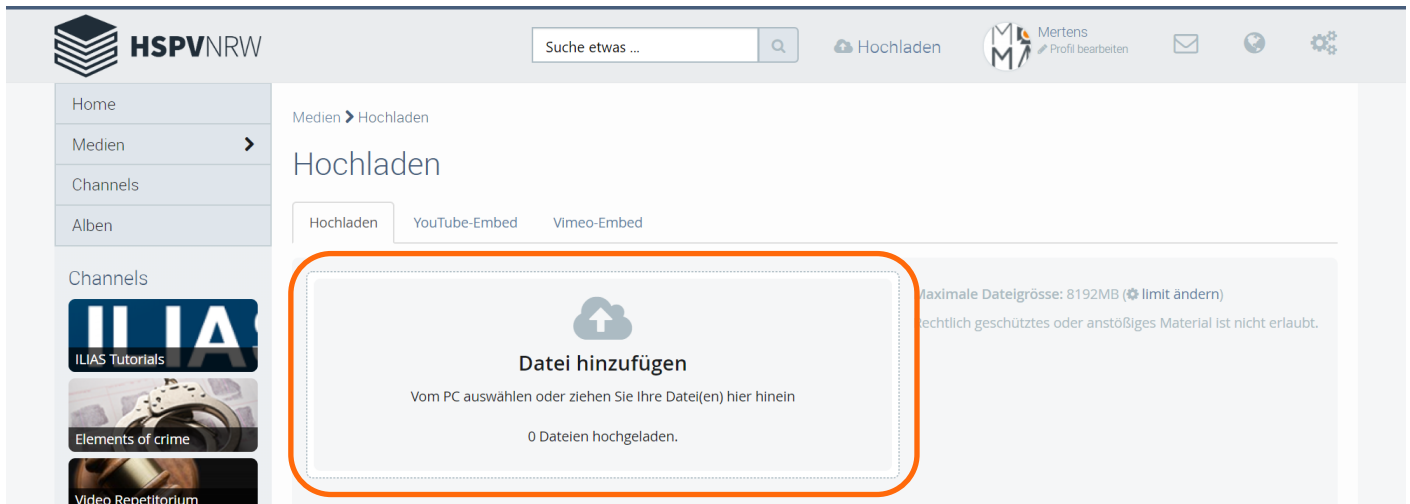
HSPVNRW

Suche etwas ...

Hochladen

Mertens
Profil bearbeiten

Home
Medien
Channels
Alben

Channels
ILIAS
ILIAS Tutorials
Elements of crime
Video Repetitorium

Medien > Hochladen

Hochladen

Hochladen | YouTube-Embed | Vimeo-Embed

Datei hinzufügen
Vom PC auswählen oder ziehen Sie Ihre Datei(en) hier hinein
0 Dateien hochgeladen.

Maximale Dateigrösse: 8192MB ( limit ändern)
Rechtlich geschütztes oder anstößiges Material ist nicht erlaubt.